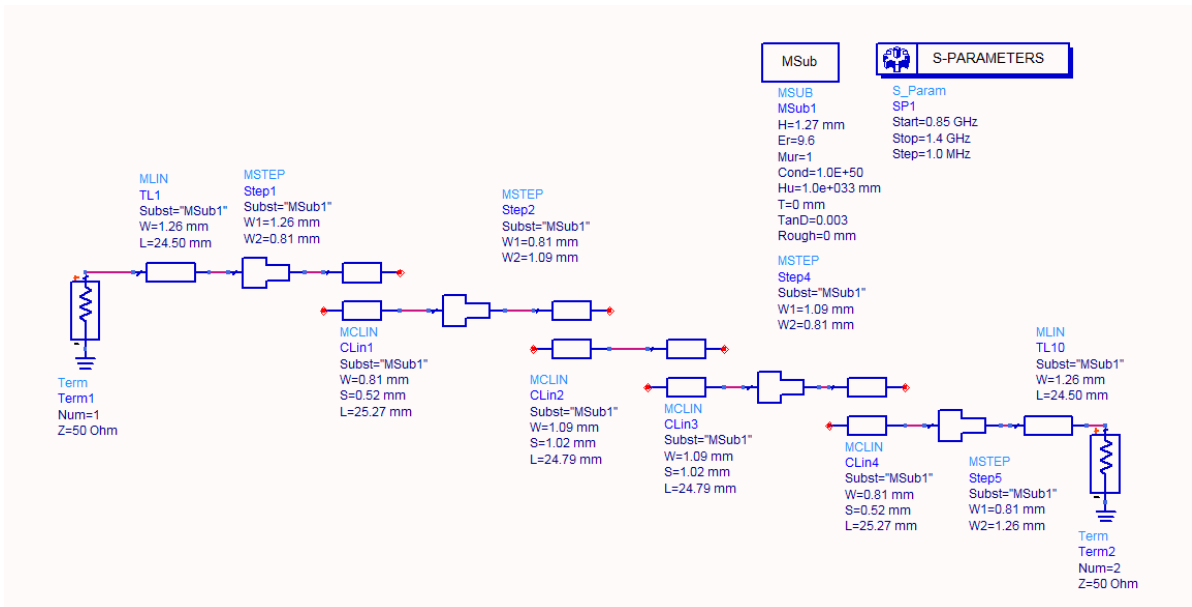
MSub

S-PARAMETERS

MSUB
MSub1
H=1.27 mm
Er=9.6
Mur=1
Cond=1.0E+50
Hu=1.0e+033 mm
T=0 mm
TanD=0.003
Rough=0 mm

S_Param
SP1
Start=0.85 GHz
Stop=1.4 GHz
Step=1.0 MHz

MLIN
TL1
Subst="MSub1"
W=1.26 mm
L=24.50 mm

MSTEP
Step1
Subst="MSub1"
W1=1.26 mm
W2=0.81 mm

MSTEP
Step2
Subst="MSub1"
W1=0.81 mm
W2=1.09 mm

MSTEP
Step4
Subst="MSub1"
W1=1.09 mm
W2=0.81 mm

Term
Term1
Num=1
Z=50 Ohm

MCLIN
CLin1
Subst="MSub1"
W=0.81 mm
S=0.52 mm
L=25.27 mm

MCLIN
CLin2
Subst="MSub1"
W=1.09 mm
S=1.02 mm
L=24.79 mm

MCLIN
CLin3
Subst="MSub1"
W=1.09 mm
S=1.02 mm
L=24.79 mm

MLIN
TL10
Subst="MSub1"
W=1.26 mm
L=24.50 mm

MCLIN
CLin4
Subst="MSub1"
W=0.81 mm
S=0.52 mm
L=25.27 mm

MSTEP
Step5
Subst="MSub1"
W1=0.81 mm
W2=1.26 mm

Term
Term2
Num=2
Z=50 Ohm